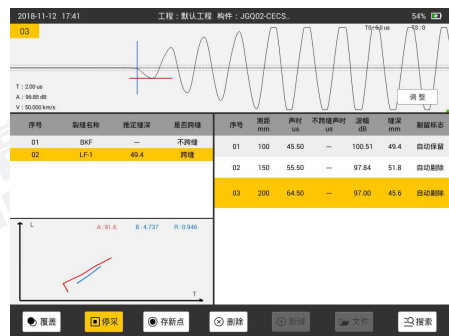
2018-11-12 17:41 工程：默认工程 构件：JGQ02-CECS... 54%

03

T0:-5.0 us F8:0

T : 2.00 us
A : 96.85 dB
V : 50.000 km/s

调 整

| 序号 | 裂缝名称 | 推定缝深 | 是否跨缝 |
|---|---|---|---|
| 01 | BKF | — | 不跨缝 |
| 02 | LF-1 | 49.4 | 跨缝 |

| 序号 | 测距 mm | 声时 us | 不跨缝声时 us | 波幅 dB | 缝深 mm | 删留标志 |
|---|---|---|---|---|---|---|
| 01 | 100 | 45.50 | — | 100.51 | 49.4 | 自动保留 |
| 02 | 150 | 55.50 | — | 97.84 | 51.8 | 自动删除 |
| 03 | 200 | 64.50 | — | 97.00 | 45.6 | 自动删除 |

L
A : 91.6 B : 4.737 R : 0.946
T

覆盖 停采 存新点 删除 新缝 文件 搜索